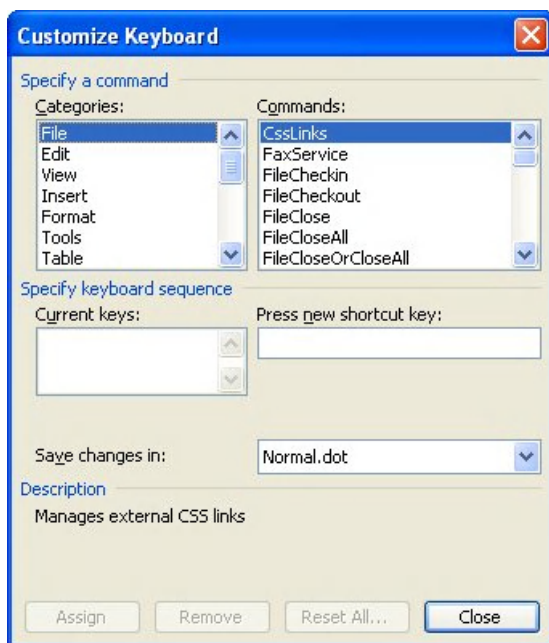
Customize Keyboard

Specify a command

Categories:

File
Edit
View
Insert
Format
Tools
Table

Commands:

CssLinks
FaxService
FileCheckin
FileCheckout
FileClose
FileCloseAll
FileCloseOrCloseAll

Specify keyboard sequence

Current keys:

Press new shortcut key:

Save changes in:

Normal.dot

Description

Manages external CSS links

Assign

Remove

Reset All...

Close